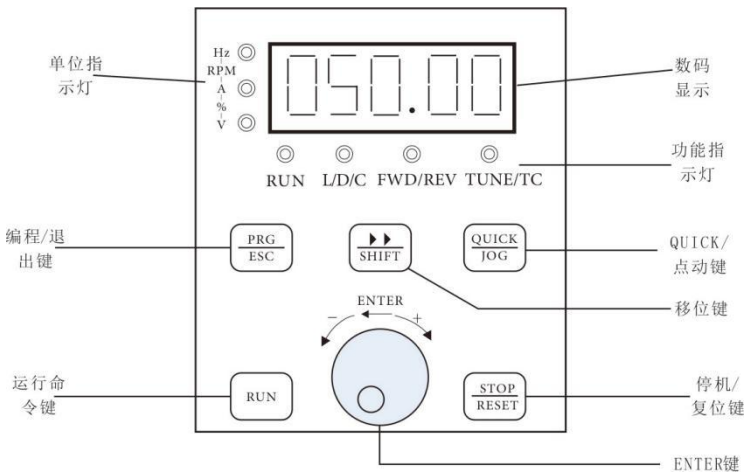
单位指示灯

Hz
RPM
A
%
V

050.00

数码显示

RUN L/D/C FWD/REV TUNE/TC

功能指示灯

编程/退出键

PRG
ESC

▶▶
SHIFT

QUICK
JOG

QUICK/点动键

ENTER
–
+

移位键

运行命令键

RUN

STOP
RESET

停机/复位键

ENTER键